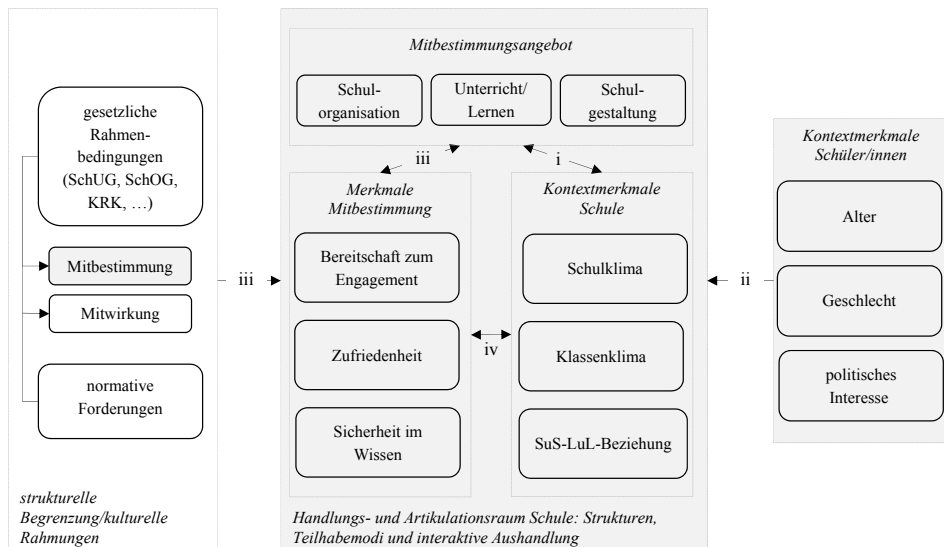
gesetzliche Rahmenbedingungen (SchUG, SchOG, KRK, …)

Mitbestimmung

Mitwirkung

normative Forderungen

strukturelle Begrenzung/kulturelle Rahmungen

iii

Mitbestimmungsangebot

Schulorganisation

Unterricht/ Lernen

Schulgestaltung

iii

i

Merkmale Mitbestimmung

Bereitschaft zum Engagement

Zufriedenheit

Sicherheit im Wissen

iv

Kontextmerkmale Schule

Schulklima

Klassenklima

SuS-LuL-Beziehung

Handlungs- und Artikulationsraum Schule: Strukturen, Teilhabemodi und interaktive Aushandlung

ii

Kontextmerkmale Schüler/innen

Alter

Geschlecht

politisches Interesse